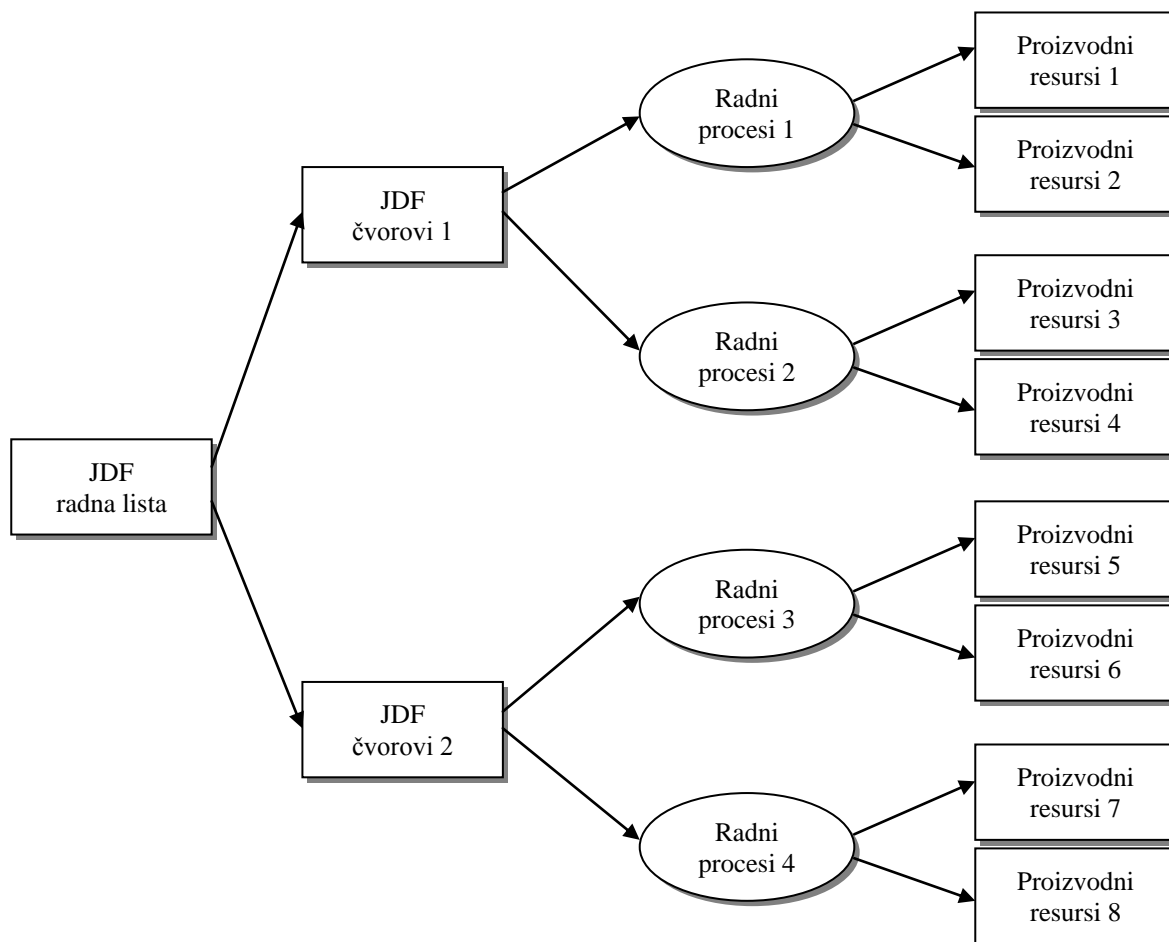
JDF
radna lista

JDF
čvorovi 1

Radni
procesi 1

Proizvodni
resursi 1

Proizvodni
resursi 2

Radni
procesi 2

Proizvodni
resursi 3

Proizvodni
resursi 4

JDF
čvorovi 2

Radni
procesi 3

Proizvodni
resursi 5

Proizvodni
resursi 6

Radni
procesi 4

Proizvodni
resursi 7

Proizvodni
resursi 8